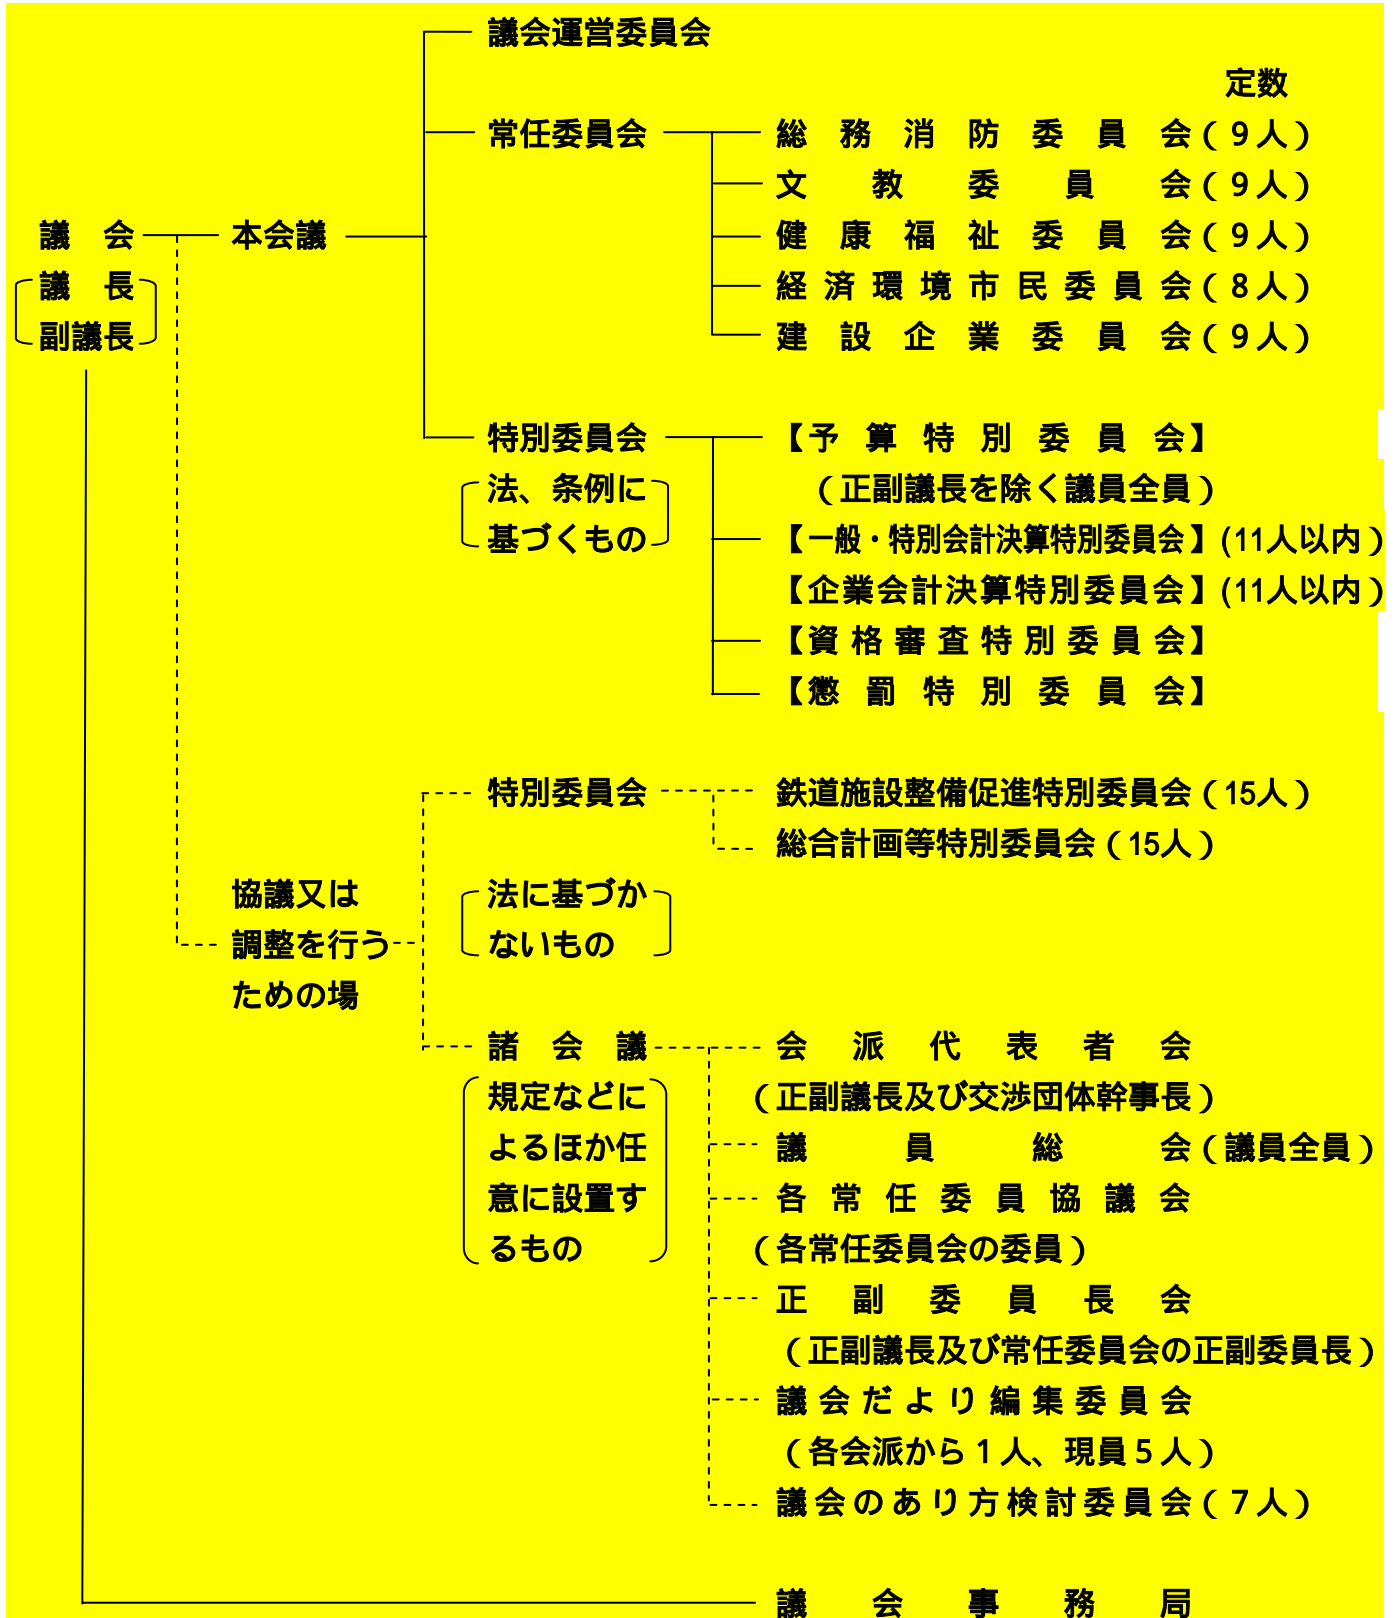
議会

議長
副議長

本会議

議会運営委員会

定数

常任委員会

総務消防委員会（９人）
文教委員会（９人）
健康福祉委員会（９人）
経済環境市民委員会（８人）
建設企業委員会（９人）

特別委員会
法、条例に基づくもの

【予算特別委員会】
（正副議長を除く議員全員）
【一般・特別会計決算特別委員会】(11人以内)
【企業会計決算特別委員会】(11人以内)
【資格審査特別委員会】
【懲罰特別委員会】

協議又は調整を行うための場

特別委員会
法に基づかないもの

鉄道施設整備促進特別委員会（15人）
総合計画等特別委員会（15人）

諸会議
規定などによるほか任意に設置するもの

会派代表者会
（正副議長及び交渉団体幹事長）
議員総会（議員全員）
各常任委員協議会
（各常任委員会の委員）
正副委員長会
（正副議長及び常任委員会の正副委員長）
議会だより編集委員会
（各会派から１人、現員５人）
議会のあり方検討委員会（７人）

議会事務局